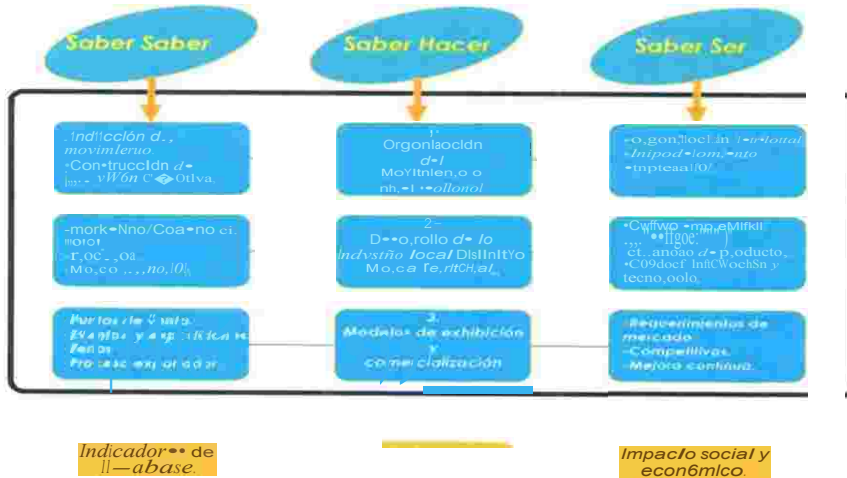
Saber Saber

Saber Hacer

Saber Ser

.Indicción d.., movimleruo.
•Construcción d• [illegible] yWón C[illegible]Otlva.

1
Organización d•l Movimiento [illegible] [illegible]

-o,gon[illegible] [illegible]
.Inipod•lom•nto
•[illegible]

-mork•Nno/Coa•no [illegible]
-r,oc..,oa..
Mo,co ..., no,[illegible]

2
D••o,rollo d• lo indvstño local Distintivo Mo,ca Te,ritCH,aL

•Cwfwo •mo eMifkll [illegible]
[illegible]
ct..anóao d• p,oducto.
•C09docf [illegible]
tecno,oolo.

Puntos de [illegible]
Eventos y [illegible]
Ferias
Pro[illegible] exp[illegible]

3
Modelos de exhibición y comercialización

Requerimientos de mercado
-Competitivos.
-Mejora continua.

Indicador•• de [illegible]—abase.

Impacto social y econ6mlco.